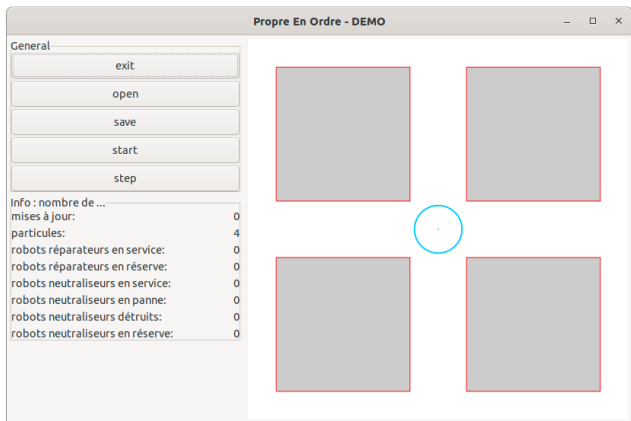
Propre En Ordre - DEMO

General
exit
open
save
start
step

Info : nombre de ...
mises à jour: 0
particules: 4
robots réparateurs en service: 0
robots réparateurs en réserve: 0
robots neutraliseurs en service: 0
robots neutraliseurs en panne: 0
robots neutraliseurs détruits: 0
robots neutraliseurs en réserve: 0